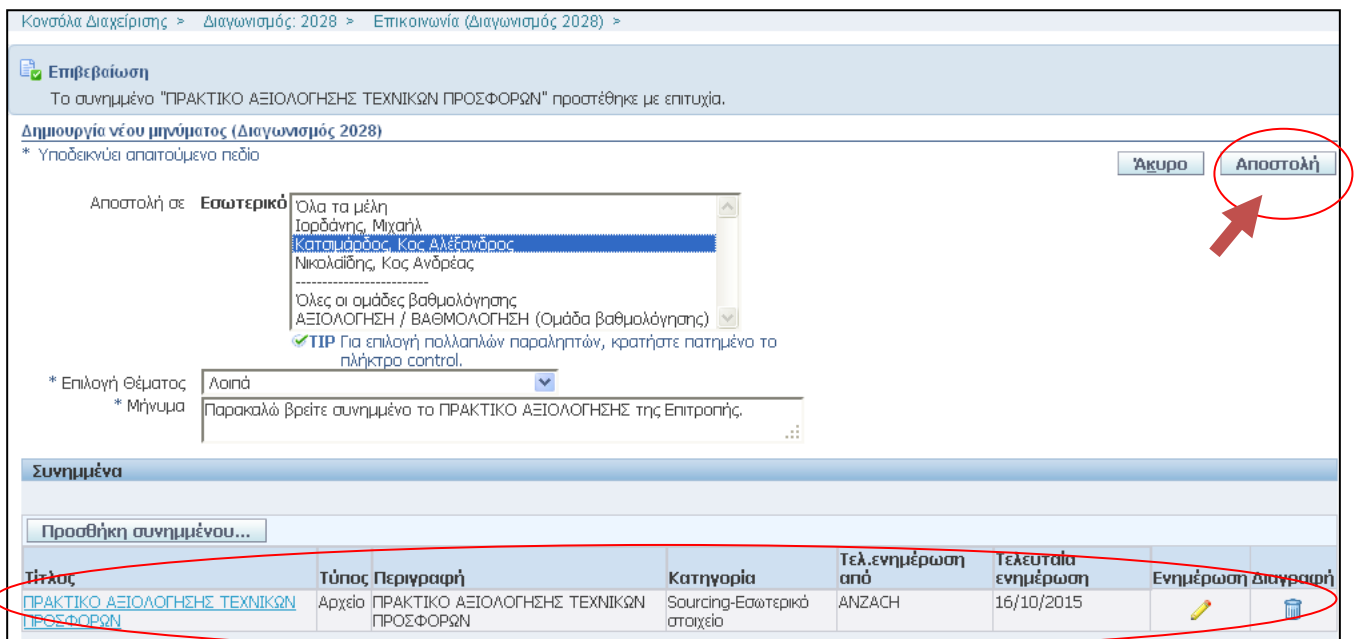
Κονσόλα Διαχείρισης > Διαγωνισμός: 2028 > Επικοινωνία (Διαγωνισμός 2028) >

Επιβεβαίωση
Το συνημμένο "ΠΡΑΚΤΙΚΟ ΑΞΙΟΛΟΓΗΣΗΣ ΤΕΧΝΙΚΩΝ ΠΡΟΣΦΟΡΩΝ" προστέθηκε με επιτυχία.

Δημιουργία νέου μηνύματος (Διαγωνισμός 2028)
* Υποδεικνύει απαιτούμενο πεδίο

Άκυρο Αποστολή

Αποστολή σε Εσωτερικό
Όλα τα μέλη
Ιορδάνης, Μιχαήλ
Κατσιμάρδος, Κος Αλέξανδρος
Νικολαΐδης, Κος Ανδρέας
-------------------------
Όλες οι ομάδες βαθμολόγησης
ΑΞΙΟΛΟΓΗΣΗ / ΒΑΘΜΟΛΟΓΗΣΗ (Ομάδα βαθμολόγησης)
TIP Για επιλογή πολλαπλών παραληπτών, κρατήστε πατημένο το πλήκτρο control.

* Επιλογή Θέματος Λοιπά
* Μήνυμα Παρακαλώ βρείτε συνημμένο το ΠΡΑΚΤΙΚΟ ΑΞΙΟΛΟΓΗΣΗΣ της Επιτροπής.

Συνημμένα

Προσθήκη συνημμένου...

| Τίτλος | Τύπος | Περιγραφή | Κατηγορία | Τελ.ενημέρωση από | Τελευταία ενημέρωση | Ενημέρωση | Διαγραφή |
|---|---|---|---|---|---|---|---|
| ΠΡΑΚΤΙΚΟ ΑΞΙΟΛΟΓΗΣΗΣ ΤΕΧΝΙΚΩΝ ΠΡΟΣΦΟΡΩΝ | Αρχείο | ΠΡΑΚΤΙΚΟ ΑΞΙΟΛΟΓΗΣΗΣ ΤΕΧΝΙΚΩΝ ΠΡΟΣΦΟΡΩΝ | Sourcing-Εσωτερικό στοιχείο | ANZACH | 16/10/2015 | | |